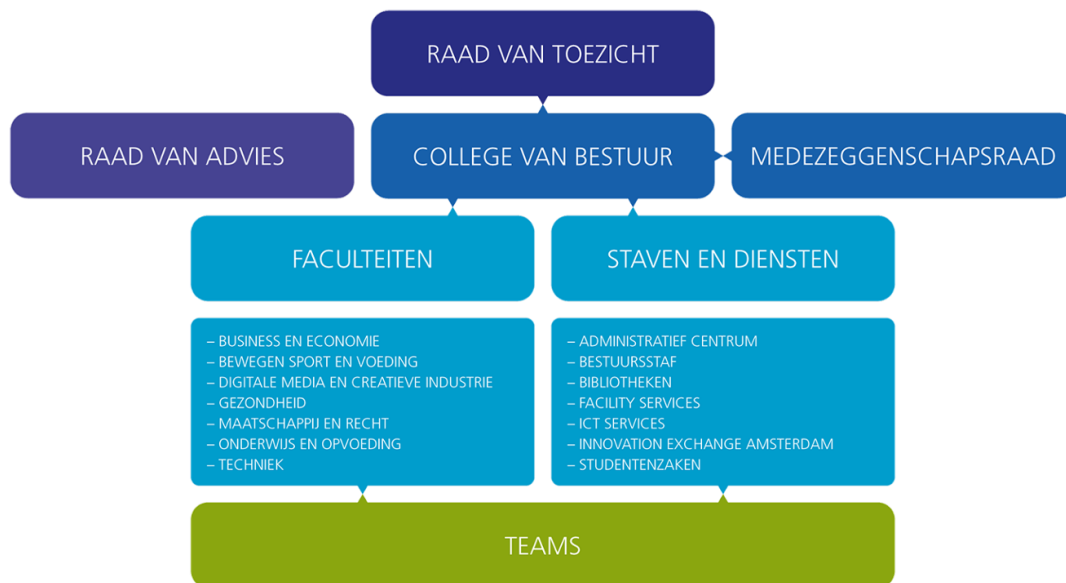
RAAD VAN TOEZICHT

RAAD VAN ADVIES

COLLEGE VAN BESTUUR

MEDEZEGGENSCHAPSRAAD

FACULTEITEN

STAVEN EN DIENSTEN

– BUSINESS EN ECONOMIE
– BEWEGEN SPORT EN VOEDING
– DIGITALE MEDIA EN CREATIEVE INDUSTRIE
– GEZONDHEID
– MAATSCHAPPIJ EN RECHT
– ONDERWIJS EN OPVOEDING
– TECHNIEK

– ADMINISTRATIEF CENTRUM
– BESTUURSSTAF
– BIBLIOTHEKEN
– FACILITY SERVICES
– ICT SERVICES
– INNOVATION EXCHANGE AMSTERDAM
– STUDENTENZAKEN

TEAMS